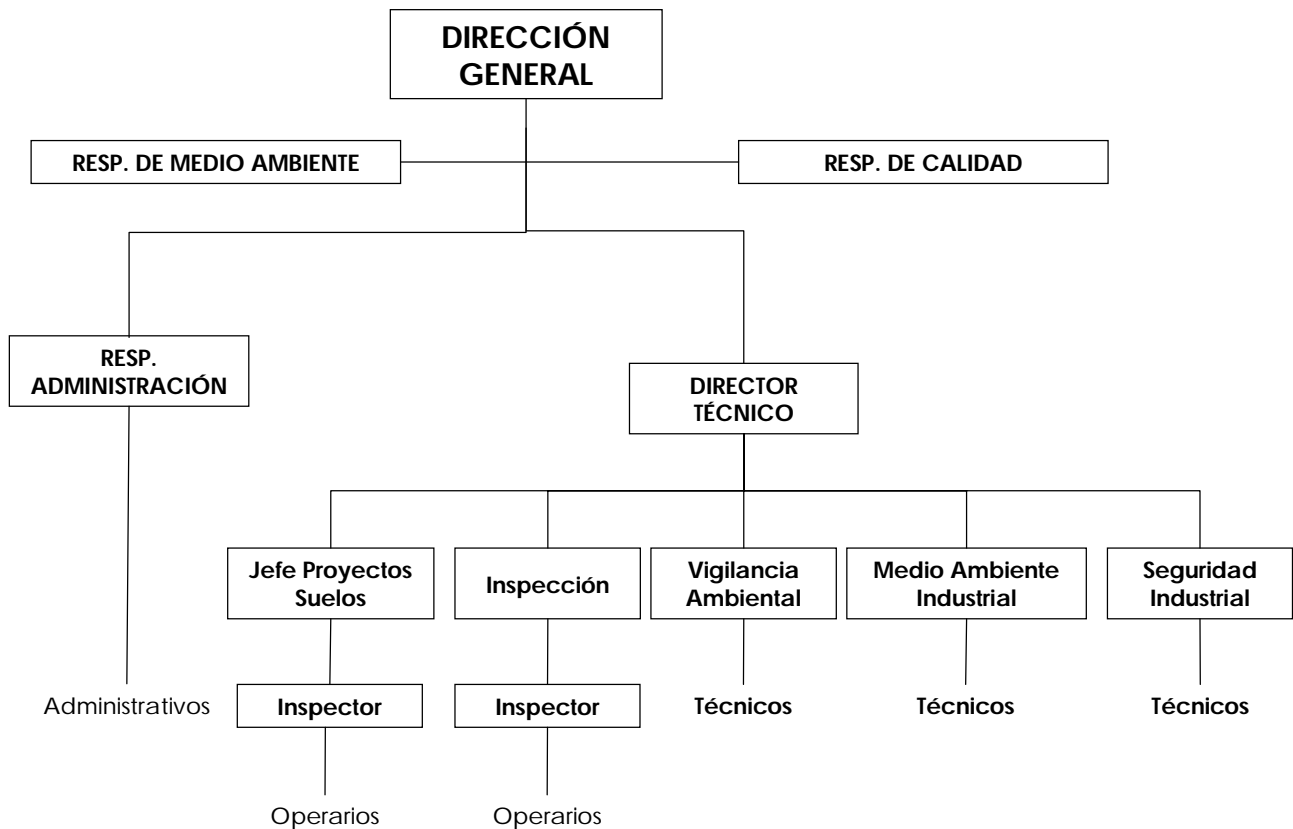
DIRECCIÓN GENERAL

RESP. DE MEDIO AMBIENTE

RESP. DE CALIDAD

RESP. ADMINISTRACIÓN

DIRECTOR TÉCNICO

Jefe Proyectos Suelos

Inspección

Vigilancia Ambiental

Medio Ambiente Industrial

Seguridad Industrial

Administrativos

Inspector

Inspector

Técnicos

Técnicos

Técnicos

Operarios

Operarios